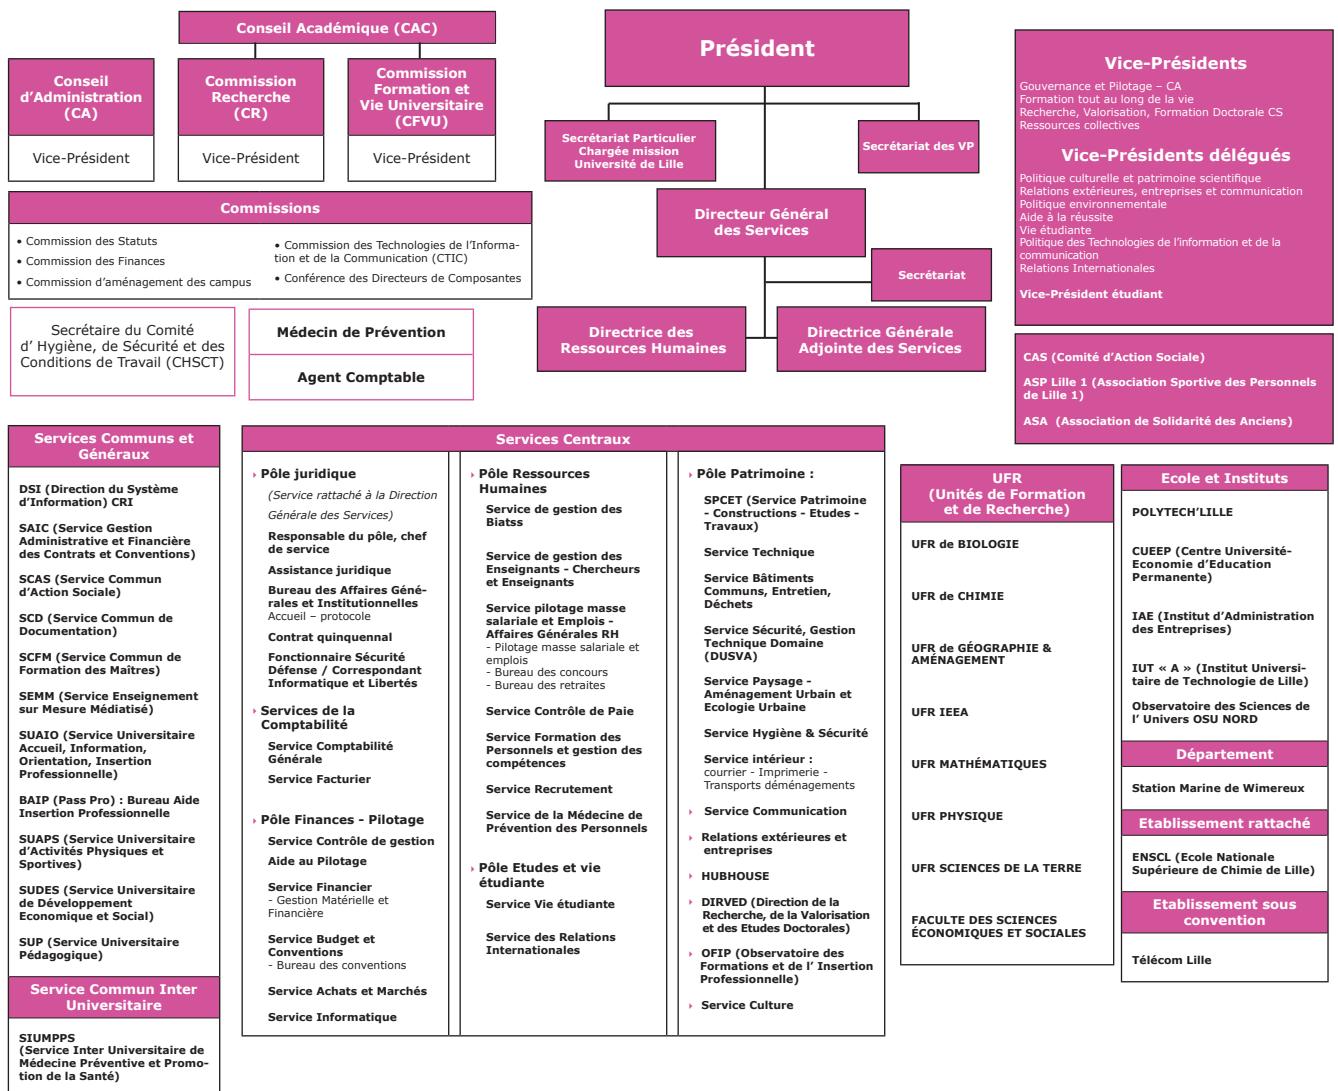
Conseil Académique (CAC)

Conseil d'Administration (CA)

Vice-Président

Commission Recherche (CR)

Vice-Président

Commission Formation et Vie Universitaire (CFVU)

Vice-Président

Président

Secrétariat Particulier Chargée mission Université de Lille

Secrétariat des VP

Directeur Général des Services

Secrétariat

Directrice des Ressources Humaines

Directrice Générale Adjointe des Services

Vice-Présidents

Gouvernance et Pilotage – CA
Formation tout au long de la vie
Recherche, Valorisation, Formation Doctorale CS
Ressources collectives

Vice-Présidents délégués

Politique culturelle et patrimoine scientifique
Relations extérieures, entreprises et communication
Politique environnementale
Aide à la réussite
Vie étudiante
Politique des Technologies de l'information et de la communication
Relations Internationales

Vice-Président étudiant

CAS (Comité d'Action Sociale)

ASP Lille 1 (Association Sportive des Personnels de Lille 1)

ASA (Association de Solidarité des Anciens)

Commissions

• Commission des Statuts
• Commission des Finances
• Commission d'aménagement des campus
• Commission des Technologies de l'Information et de la Communication (CTIC)
• Conférence des Directeurs de Composantes

Secrétaire du Comité d' Hygiène, de Sécurité et des Conditions de Travail (CHSCT)

Médecin de Prévention

Agent Comptable

Services Communs et Généraux

DSI (Direction du Système d'Information) CRI

SAIC (Service Gestion Administrative et Financière des Contrats et Conventions)

SCAS (Service Commun d'Action Sociale)

SCD (Service Commun de Documentation)

SCFM (Service Commun de Formation des Maîtres)

SEMM (Service Enseignement sur Mesure Médiatisé)

SUAIO (Service Universitaire Accueil, Information, Orientation, Insertion Professionnelle)

BAIP (Pass Pro) : Bureau Aide Insertion Professionnelle

SUAPS (Service Universitaire d'Activités Physiques et Sportives)

SUDES (Service Universitaire de Développement Economique et Social)

SUP (Service Universitaire Pédagogique)

Service Commun Inter Universitaire

SIUMPPS
(Service Inter Universitaire de Médecine Préventive et Promotion de la Santé)

Services Centraux

Pôle juridique
(Service rattaché à la Direction Générale des Services)
Responsable du pôle, chef de service
Assistance juridique
Bureau des Affaires Générales et Institutionnelles
Accueil – protocole
Contrat quinquennal
Fonctionnaire Sécurité Défense / Correspondant Informatique et Libertés

Services de la Comptabilité
Service Comptabilité Générale
Service Facturier

Pôle Finances - Pilotage
Service Contrôle de gestion
Aide au Pilotage
Service Financier
- Gestion Matérielle et Financière
Service Budget et Conventions
- Bureau des conventions
Service Achats et Marchés
Service Informatique

Pôle Ressources Humaines
Service de gestion des Biatss
Service de gestion des Enseignants - Chercheurs et Enseignants
Service pilotage masse salariale et Emplois - Affaires Générales RH
- Pilotage masse salariale et emplois
- Bureau des concours
- Bureau des retraites
Service Contrôle de Paie
Service Formation des Personnels et gestion des compétences
Service Recrutement
Service de la Médecine de Prévention des Personnels

Pôle Etudes et vie étudiante
Service Vie étudiante
Service des Relations Internationales

Pôle Patrimoine :
SPCET (Service Patrimoine - Constructions - Etudes - Travaux)
Service Technique
Service Bâtiments Communs, Entretien, Déchets
Service Sécurité, Gestion Technique Domaine (DUSVA)
Service Paysage - Aménagement Urbain et Ecologie Urbaine
Service Hygiène & Sécurité
Service intérieur :
courrier - Imprimerie - Transports déménagements
Service Communication
Relations extérieures et entreprises
HUBHOUSE
DIRVED (Direction de la Recherche, de la Valorisation et des Etudes Doctorales)
OFIP (Observatoire des Formations et de l' Insertion Professionnelle)
Service Culture

UFR (Unités de Formation et de Recherche)

UFR de BIOLOGIE
UFR de CHIMIE
UFR de GÉOGRAPHIE & AMÉNAGEMENT
UFR IEEA
UFR MATHÉMATIQUES
UFR PHYSIQUE
UFR SCIENCES DE LA TERRE
FACULTE DES SCIENCES ÉCONOMIQUES ET SOCIALES

Ecole et Instituts

POLYTECH'LILLE
CUEEP (Centre Université-Economie d'Education Permanente)
IAE (Institut d'Administration des Entreprises)
IUT « A » (Institut Universitaire de Technologie de Lille)
Observatoire des Sciences de l' Univers OSU NORD

Département

Station Marine de Wimereux

Etablissement rattaché

ENSCL (Ecole Nationale Supérieure de Chimie de Lille)

Etablissement sous convention

Télécom Lille